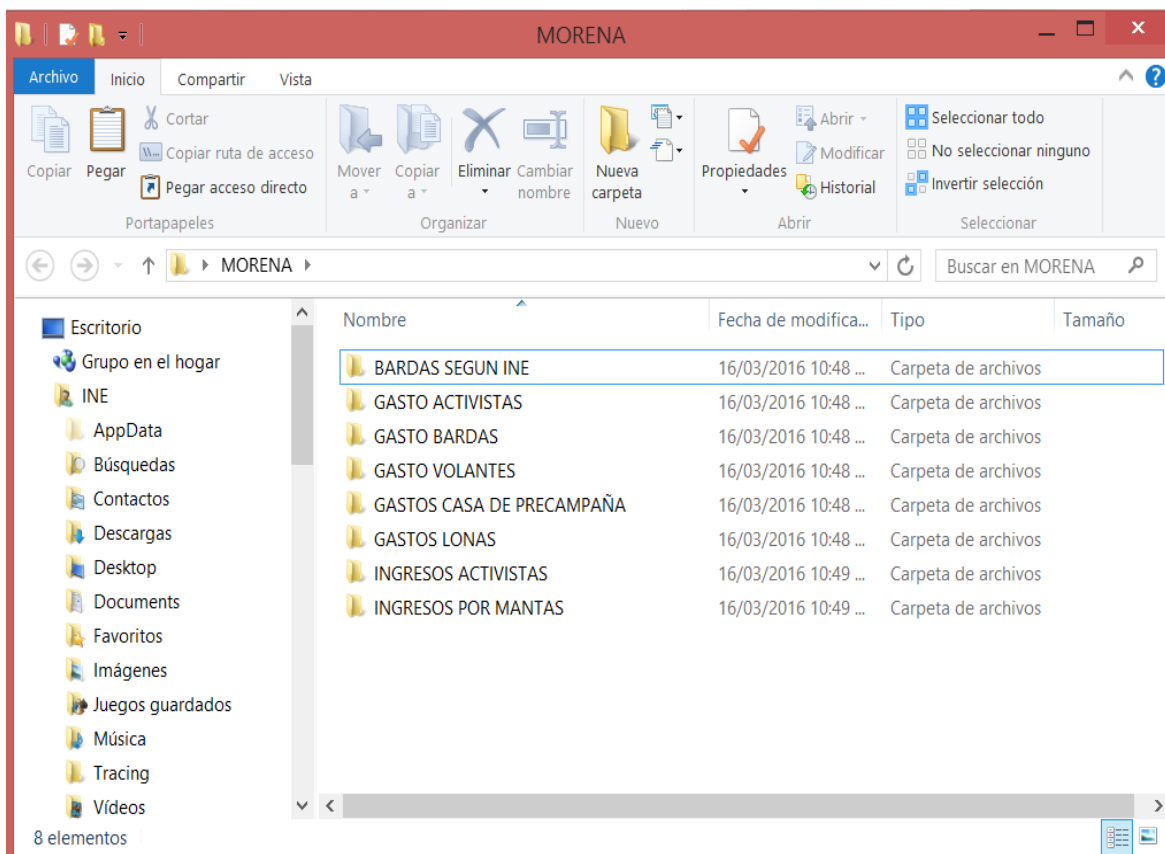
MORENA

Archivo Inicio Compartir Vista

Copiar Pegar Cortar Copiar ruta de acceso Pegar acceso directo
Portapapeles

Mover a Copiar a Eliminar Cambiar nombre
Organizar

Nueva carpeta
Nuevo

Propiedades Abrir Modificar Historial
Abrir

Seleccionar todo No seleccionar ninguno Invertir selección
Seleccionar

MORENA

Buscar en MORENA

Escritorio
Grupo en el hogar
INE
AppData
Búsquedas
Contactos
Descargas
Desktop
Documents
Favoritos
Imágenes
Juegos guardados
Música
Tracing
Vídeos

| Nombre | Fecha de modifica... | Tipo | Tamaño |
|---|---|---|---|
| BARDAS SEGUN INE | 16/03/2016 10:48 ... | Carpeta de archivos | |
| GASTO ACTIVISTAS | 16/03/2016 10:48 ... | Carpeta de archivos | |
| GASTO BARDAS | 16/03/2016 10:48 ... | Carpeta de archivos | |
| GASTO VOLANTES | 16/03/2016 10:48 ... | Carpeta de archivos | |
| GASTOS CASA DE PRECAMPAÑA | 16/03/2016 10:48 ... | Carpeta de archivos | |
| GASTOS LONAS | 16/03/2016 10:48 ... | Carpeta de archivos | |
| INGRESOS ACTIVISTAS | 16/03/2016 10:49 ... | Carpeta de archivos | |
| INGRESOS POR MANTAS | 16/03/2016 10:49 ... | Carpeta de archivos | |

8 elementos